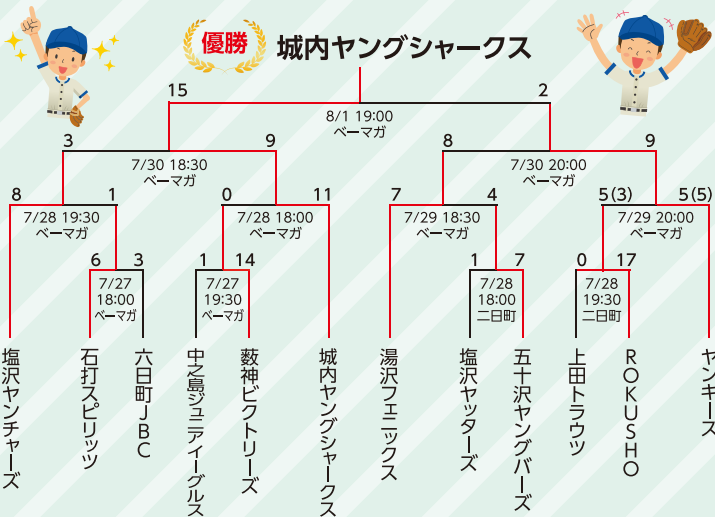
優勝 城内ヤングシャークス

15 2
8/1 19:00
ベーマガ

3 9
7/30 18:30
ベーマガ

8 9
7/30 20:00
ベーマガ

8 1
7/28 19:30
ベーマガ

0 11
7/28 18:00
ベーマガ

7 4
7/29 18:30
ベーマガ

5(3) 5(5)
7/29 20:00
ベーマガ

6 3
7/27
18:00
ベーマガ

1 14
7/27
19:30
ベーマガ

1 7
7/28
18:00
二日町

0 17
7/28
19:30
二日町

塩沢ヤンチャーズ
石打スピリッツ
六日町JBC
中之島ジュニアイーグルス
薮神ビクトリーズ
城内ヤングシャークス
湯沢フェニックス
塩沢ヤッターズ
五十沢ヤングバーズ
上田トラウツ
ROKUSHO
ヤンキース